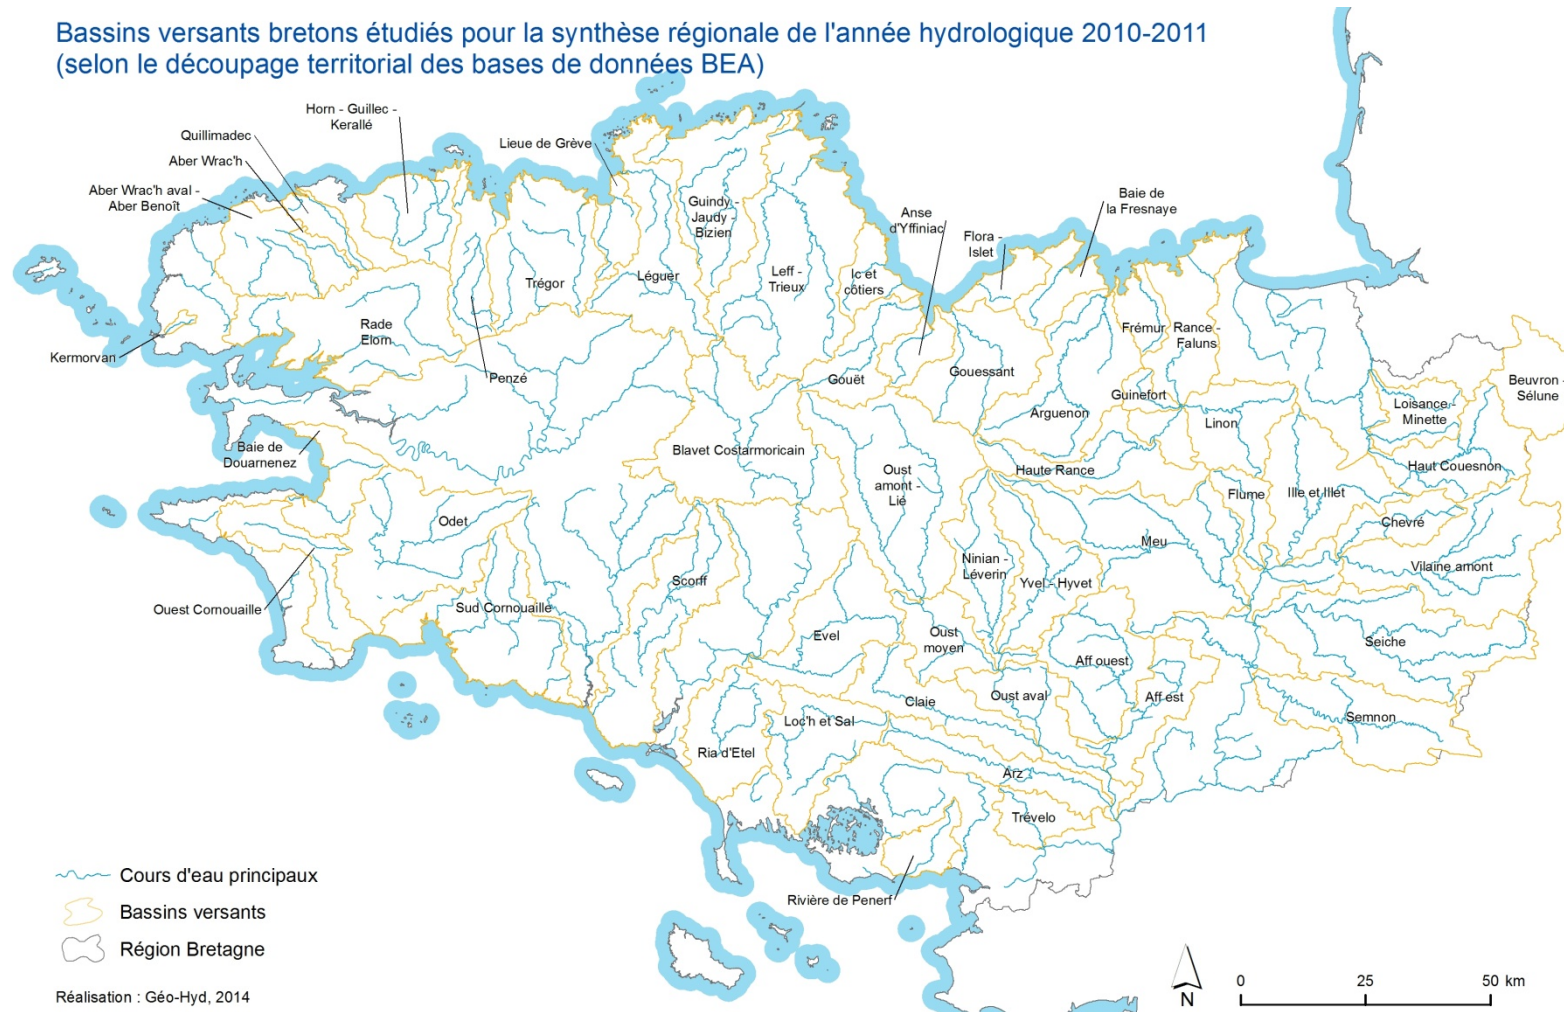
Bassins versants bretons étudiés pour la synthèse régionale de l'année hydrologique 2010-2011 (selon le découpage territorial des bases de données BEA)

Horn - Guillec - Kerallé
Quillimadec
Aber Wrac'h
Aber Wrac'h aval - Aber Benoît
Lieue de Grève
Guindy - Jaudy - Bizien
Anse d'Yffiniac
Baie de la Fresnaye
Flora - Islet
Trégor
Léguer
Leff - Trieux
Ic et côtiers
Kermorvan
Rade Elorn
Penzé
Gouët
Gouessant
Frémur
Rance - Faluns
Beuvron - Sélune
Guinefort
Arguenon
Linon
Loisance - Minette
Baie de Douarnenez
Blavet Costarmoricain
Haute Rance
Haut Couesnon
Oust amont - Lié
Flume
Ille et Illet
Chevré
Odet
Meu
Ninian - Léverin
Yvel - Hyvet
Vilaine amont
Scorff
Ouest Cornouaille
Sud Cornouaille
Evel
Oust moyen
Seiche
Aff ouest
Oust aval
Aff est
Claie
Semnon
Loc'h et Sal
Ria d'Etel
Arz
Trévelo
Rivière de Penerf

Cours d'eau principaux
Bassins versants
Région Bretagne

Réalisation : Géo-Hyd, 2014

N
0
25
50 km